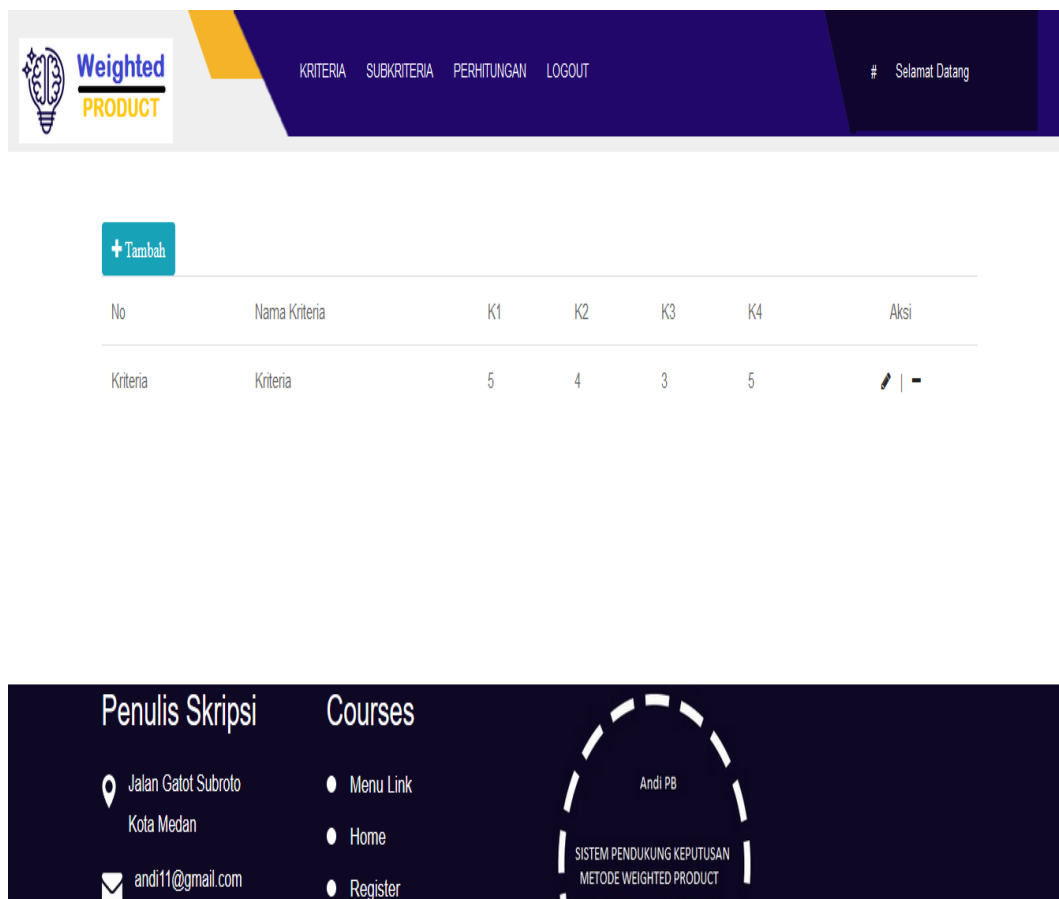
Weighted
PRODUCT

KRITERIA SUBKRITERIA PERHITUNGAN LOGOUT

# Selamat Datang

+ Tambah

| No | Nama Kriteria | K1 | K2 | K3 | K4 | Aksi |
|---|---|---|---|---|---|---|
| Kriteria | Kriteria | 5 | 4 | 3 | 5 | \| |

Penulis Skripsi

Jalan Gatot Subroto
Kota Medan

andi11@gmail.com

Courses

Menu Link

Home

Register

Andi PB

SISTEM PENDUKUNG KEPUTUSAN
METODE WEIGHTED PRODUCT